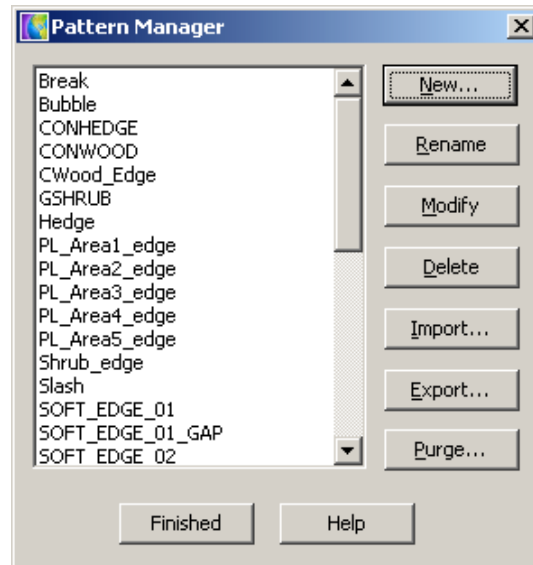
Pattern Manager

Break
Bubble
CONHEDGE
CONWOOD
CWood_Edge
GSHRUB
Hedge
PL_Area1_edge
PL_Area2_edge
PL_Area3_edge
PL_Area4_edge
PL_Area5_edge
Shrub_edge
Slash
SOFT_EDGE_01
SOFT_EDGE_01_GAP
SOFT_EDGE_02

New...
Rename
Modify
Delete
Import...
Export...
Purge...

Finished
Help